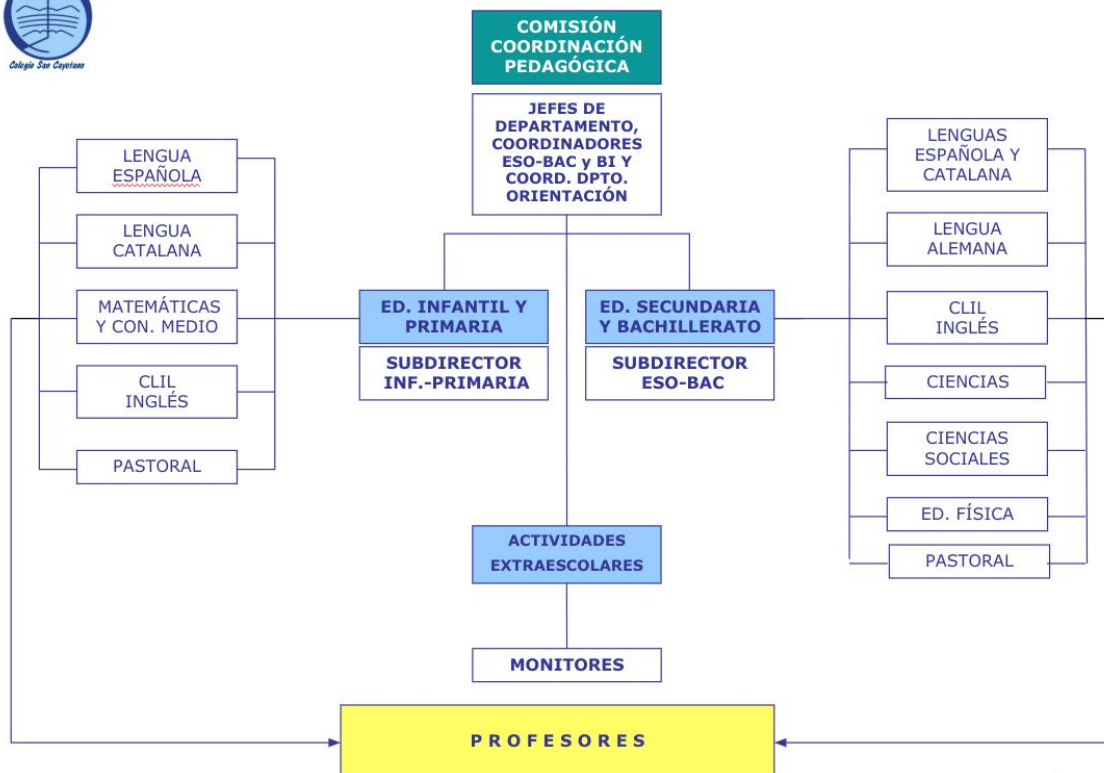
Colegio San Cayetano

COMISIÓN COORDINACIÓN PEDAGÓGICA

JEFES DE DEPARTAMENTO, COORDINADORES ESO-BAC y BI Y COORD. DPTO. ORIENTACIÓN

LENGUA ESPAÑOLA

LENGUA CATALANA

MATEMÁTICAS Y CON. MEDIO

CLIL INGLÉS

PASTORAL

ED. INFANTIL Y PRIMARIA

SUBDIRECTOR INF.-PRIMARIA

ED. SECUNDARIA Y BACHILLERATO

SUBDIRECTOR ESO-BAC

LENGUAS ESPAÑOLA Y CATALANA

LENGUA ALEMANA

CLIL INGLÉS

CIENCIAS

CIENCIAS SOCIALES

ED. FÍSICA

PASTORAL

ACTIVIDADES EXTRAESCOLARES

MONITORES

PROFESORES